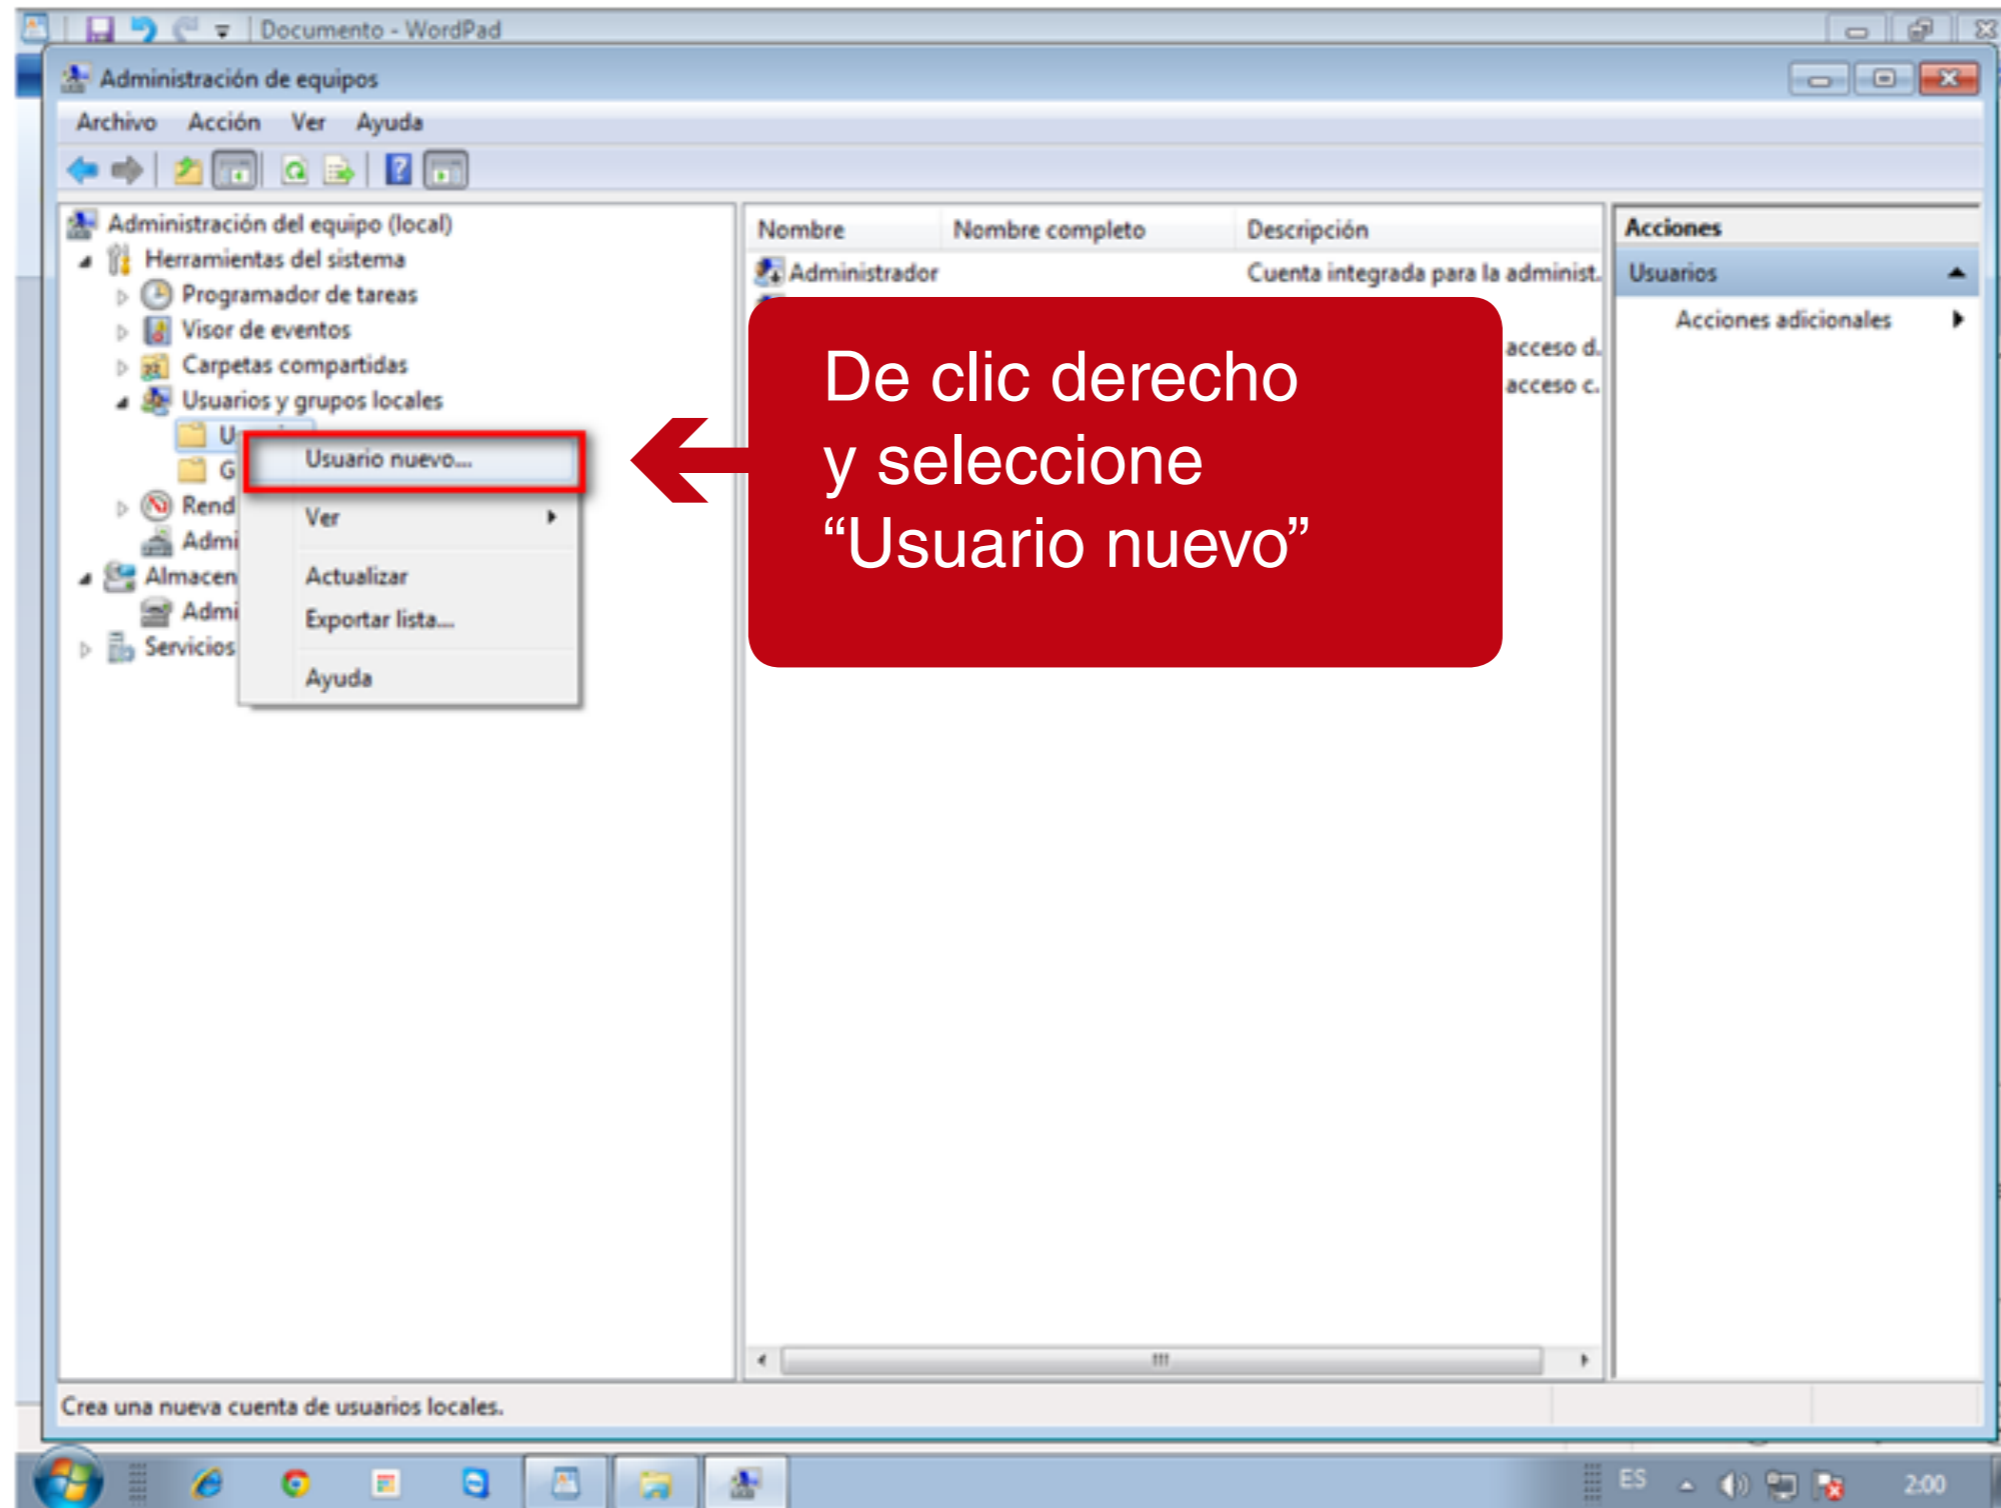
Documento - WordPad

Administración de equipos

Archivo Acción Ver Ayuda

Administración del equipo (local)
Herramientas del sistema
Programador de tareas
Visor de eventos
Carpetas compartidas
Usuarios y grupos locales
U
G
Rend
Admi
Almacen
Admi
Servicios

Usuario nuevo...
Ver
Actualizar
Exportar lista...
Ayuda

| Nombre | Nombre completo | Descripción |
|---|---|---|
| Administrador | | Cuenta integrada para la administ. |
| | | acceso d. |
| | | acceso c. |

De clic derecho y seleccione “Usuario nuevo”

Acciones
Usuarios
Acciones adicionales

Crea una nueva cuenta de usuarios locales.

ES 2:00